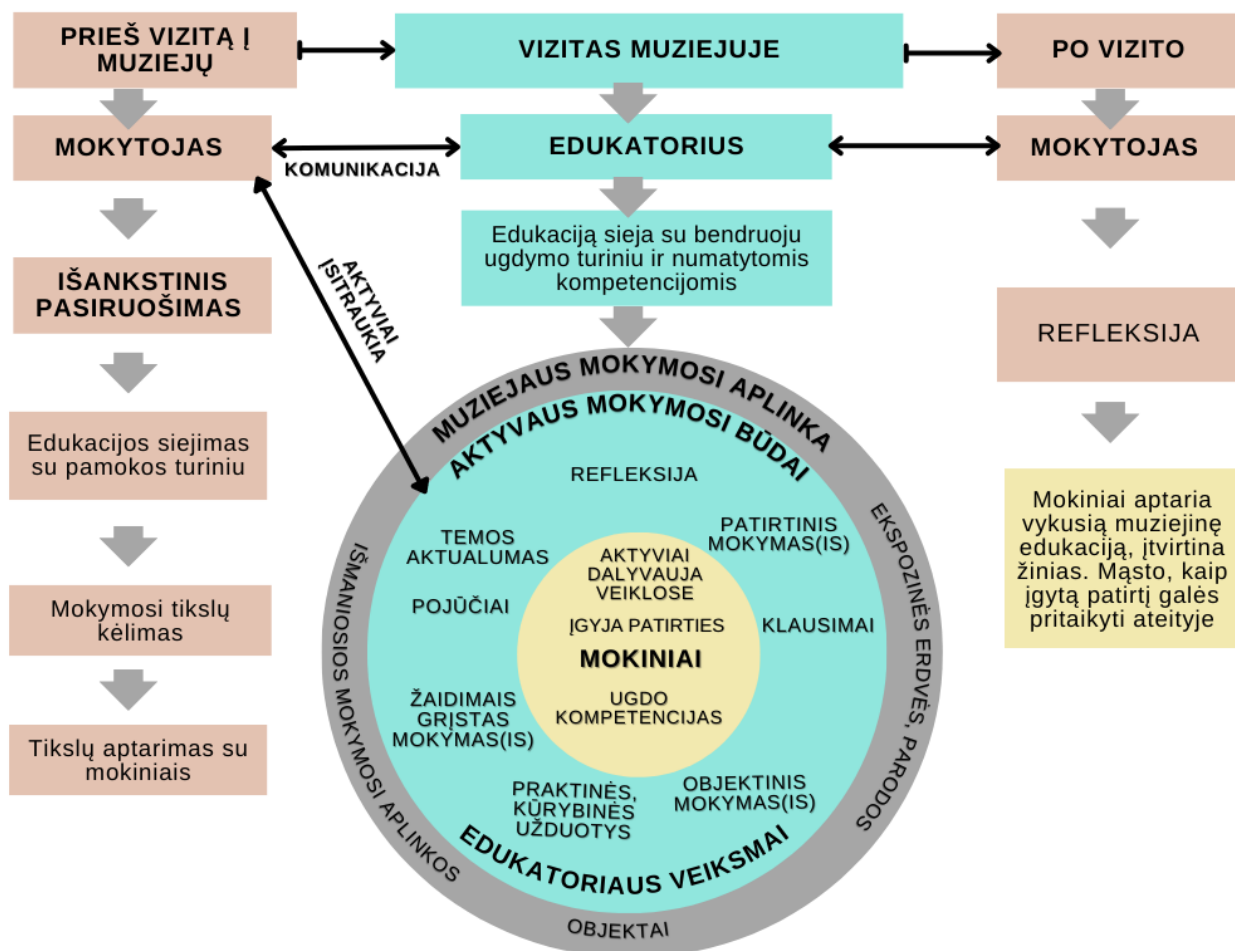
PRIEŠ VIZITĄ Į MUZIEJŲ

VIZITAS MUZIEJUJE

PO VIZITO

MOKYTOJAS

KOMUNIKACIJA

EDUKATORIUS

MOKYTOJAS

Edukaciją sieja su bendruoju ugdymo turiniu ir numatytomis kompetencijomis

IŠANKSTINIS PASIRUOŠIMAS

AKTYVIAI ĮSITRAUKIA

REFLEKSIJA

Edukacijos siejimas su pamokos turiniu

Mokymosi tikslų kėlimas

Tikslų aptarimas su mokiniais

Mokiniai aptaria vykusią muziejinę edukaciją, įtvirtina žinias. Mąsto, kaip įgytą patirtį galės pritaikyti ateityje

MUZIEJAUS MOKYMOSI APLINKA

AKTYVAUS MOKYMOSI BŪDAI

REFLEKSIJA

TEMOS AKTUALUMAS

PATIRTINIS MOKYMAS(IS)

POJŪČIAI

KLAUSIMAI

AKTYVIAI DALYVAUJA VEIKLOSE

ĮGYJA PATIRTIES

MOKINIAI

UGDO KOMPETENCIJAS

ŽAIDIMAIS GRĮSTAS MOKYMAS(IS)

PRAKTINĖS, KŪRYBINĖS UŽDUOTYS

OBJEKTINIS MOKYMAS(IS)

EDUKATORIAUS VEIKSMAI

IŠMANIOSIOS MOKYMOSI APLINKOS

EKSPOZINĖS ERDVĖS, PARODOS

OBJEKTAI